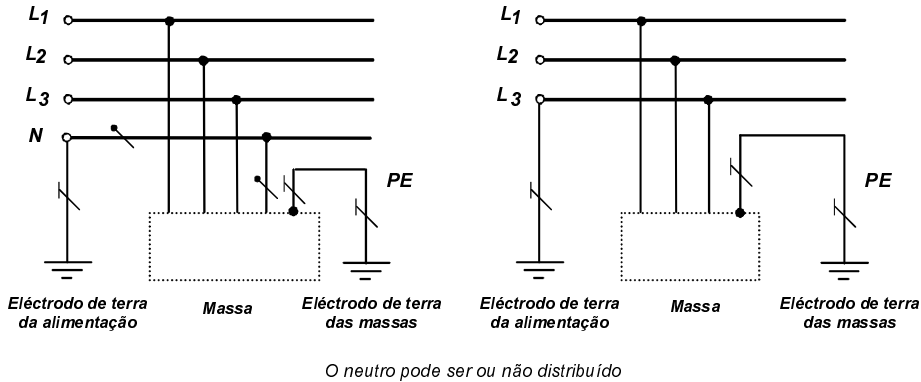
$L_1$
$L_2$
$L_3$
N
PE
Eléctrodo de terra da alimentação
Massa
Eléctrodo de terra das massas

$L_1$
$L_2$
$L_3$
PE
Eléctrodo de terra da alimentação
Massa
Eléctrodo de terra das massas

O neutro pode ser ou não distribuído